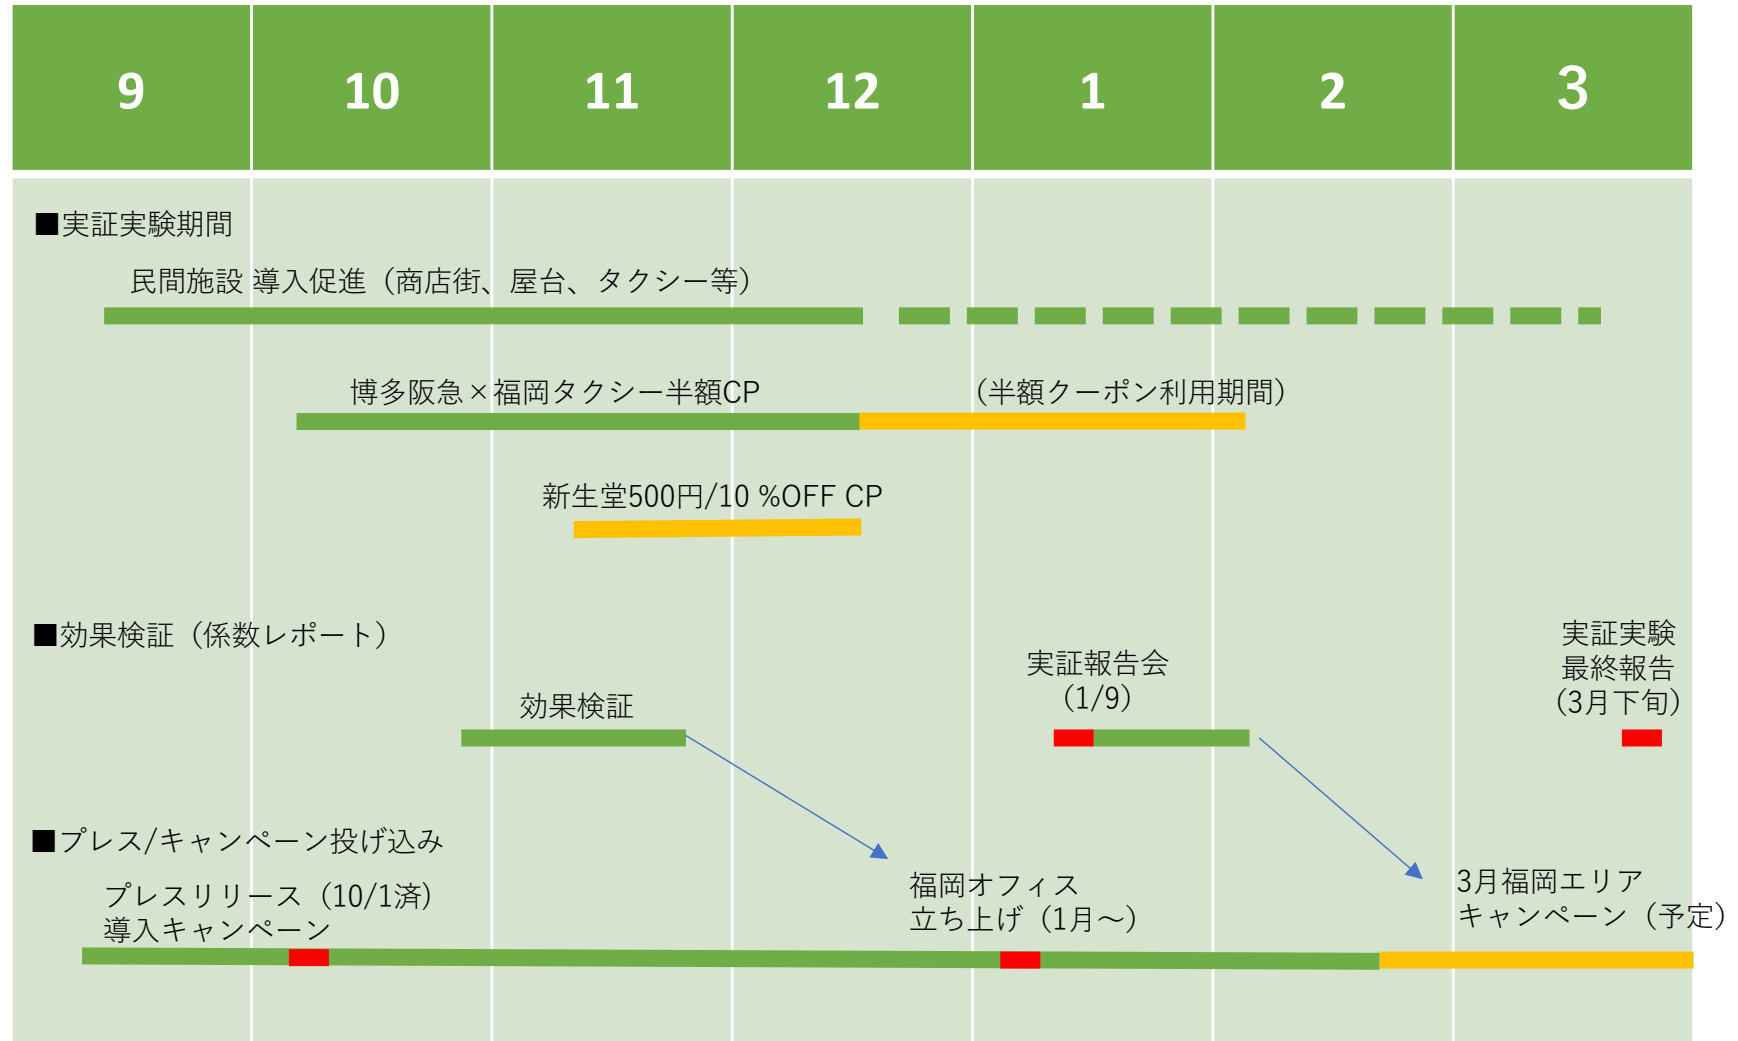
| 9 | 10 | 11 | 12 | 1 | 2 | 3 |
|---|---|---|---|---|---|---|

■実証実験期間

民間施設 導入促進（商店街、屋台、タクシー等）

博多阪急×福岡タクシー半額CP

（半額クーポン利用期間）

新生堂500円/10 %OFF CP

■効果検証（係数レポート）

実証報告会
（1/9）

実証実験
最終報告
（3月下旬）

効果検証

■プレス/キャンペーン投げ込み

プレスリリース（10/1済）
導入キャンペーン

福岡オフィス
立ち上げ（1月～）

3月福岡エリア
キャンペーン（予定）